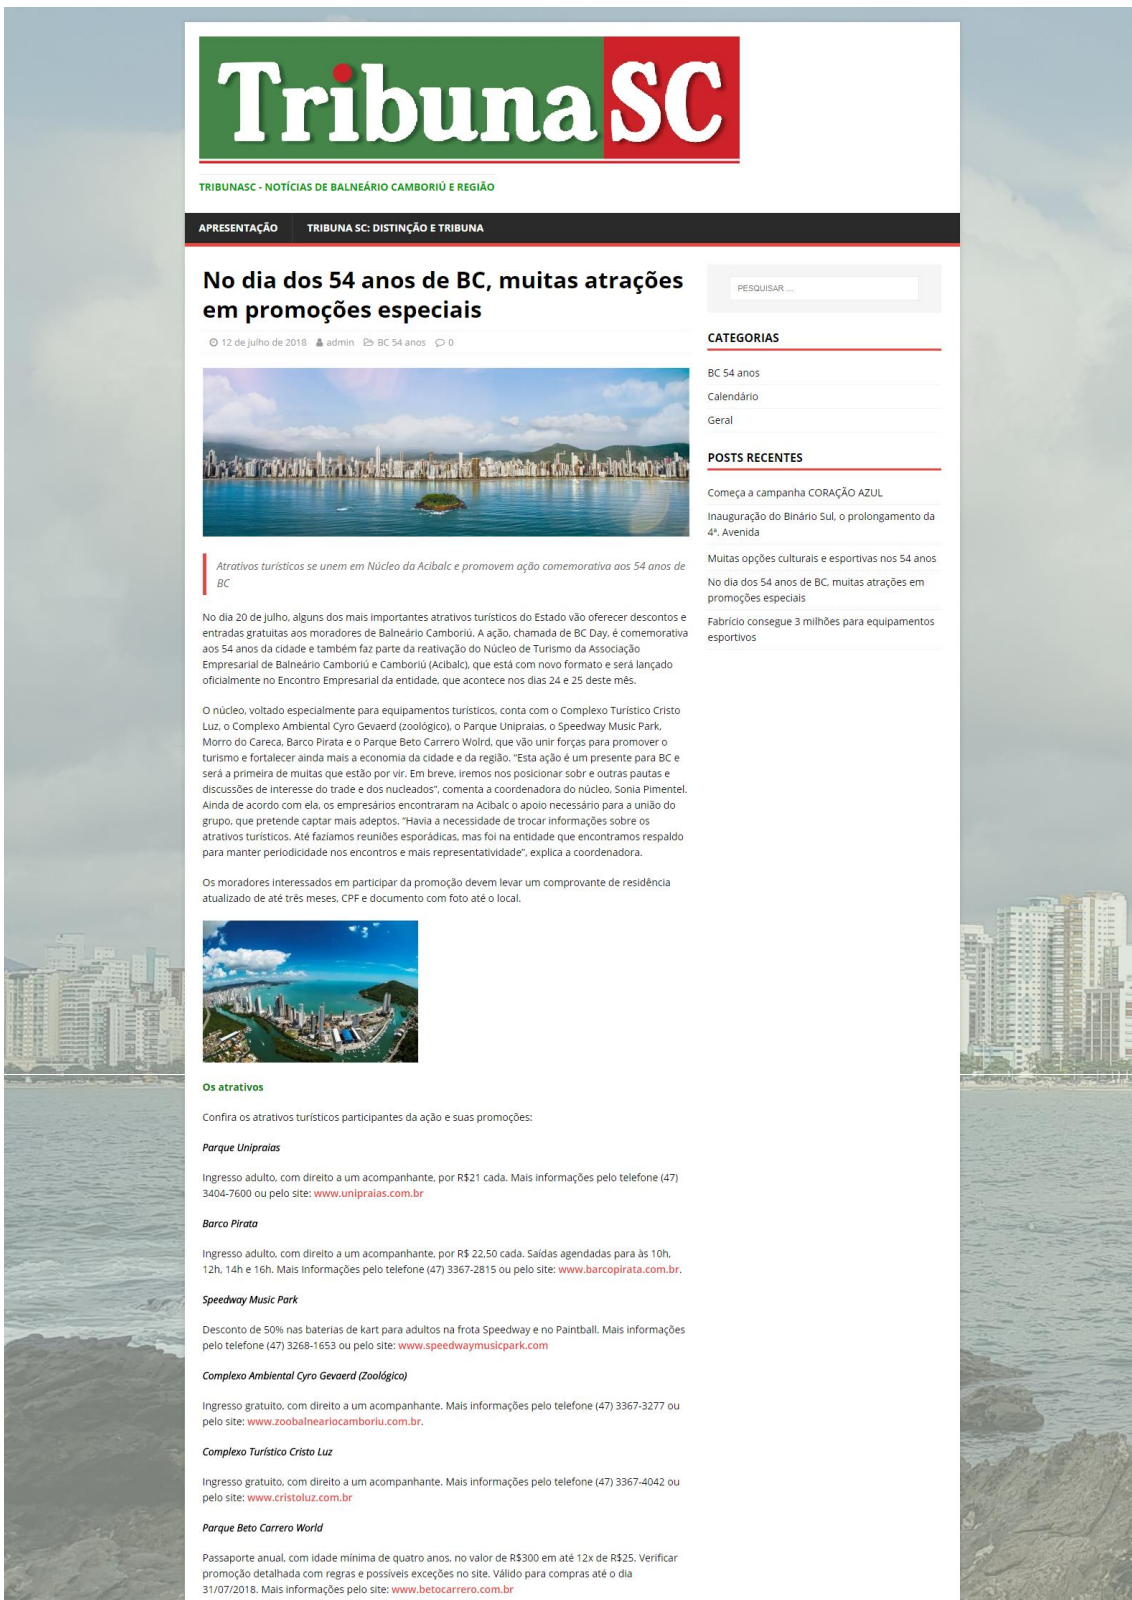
Tribuna SC

TRIBUNASC - NOTÍCIAS DE BALNEÁRIO CAMBORIÚ E REGIÃO

APRESENTAÇÃO | TRIBUNA SC: DISTINÇÃO E TRIBUNA

No dia dos 54 anos de BC, muitas atrações em promoções especiais

12 de julho de 2018 admin BC 54 anos 0

Atrativos turísticos se unem em Núcleo da Acibalc e promovem ação comemorativa aos 54 anos de BC

No dia 20 de julho, alguns dos mais importantes atrativos turísticos do Estado vão oferecer descontos e entradas gratuitas aos moradores de Balneário Camboriú. A ação, chamada de BC Day, é comemorativa aos 54 anos da cidade e também faz parte da reativação do Núcleo de Turismo da Associação Empresarial de Balneário Camboriú e Camboriú (Acibalc), que está com novo formato e será lançado oficialmente no Encontro Empresarial da entidade, que acontece nos dias 24 e 25 deste mês.

O núcleo, voltado especialmente para equipamentos turísticos, conta com o Complexo Turístico Cristo Luz, o Complexo Ambiental Cyro Gevaerd (zoológico), o Parque Unipraias, o Speedway Music Park, Morro do Careca, Barco Pirata e o Parque Beto Carrero Wolrd, que vão unir forças para promover o turismo e fortalecer ainda mais a economia da cidade e da região. "Esta ação é um presente para BC e será a primeira de muitas que estão por vir. Em breve, iremos nos posicionar sobre e outras pautas e discussões de interesse do trade e dos nucleados", comenta a coordenadora do núcleo, Sonia Pimentel. Ainda de acordo com ela, os empresários encontraram na Acibalc o apoio necessário para a união do grupo, que pretende captar mais adeptos. "Havia a necessidade de trocar informações sobre os atrativos turísticos. Até fazíamos reuniões esporádicas, mas foi na entidade que encontramos respaldo para manter periodicidade nos encontros e mais representatividade", explica a coordenadora.

Os moradores interessados em participar da promoção devem levar um comprovante de residência atualizado de até três meses, CPF e documento com foto até o local.

Os atrativos

Confira os atrativos turísticos participantes da ação e suas promoções:

Parque Unipraias

Ingresso adulto, com direito a um acompanhante, por R$21 cada. Mais informações pelo telefone (47) 3404-7600 ou pelo site: www.unipraias.com.br

Barco Pirata

Ingresso adulto, com direito a um acompanhante, por R$ 22,50 cada. Saídas agendadas para às 10h, 12h, 14h e 16h. Mais informações pelo telefone (47) 3367-2815 ou pelo site: www.barcopirata.com.br.

Speedway Music Park

Desconto de 50% nas baterias de kart para adultos na frota Speedway e no Paintball. Mais informações pelo telefone (47) 3268-1653 ou pelo site: www.speedwaymusicpark.com

Complexo Ambiental Cyro Gevaerd (Zoológico)

Ingresso gratuito, com direito a um acompanhante. Mais informações pelo telefone (47) 3367-3277 ou pelo site: www.zoobalneariocamboriu.com.br.

Complexo Turístico Cristo Luz

Ingresso gratuito, com direito a um acompanhante. Mais informações pelo telefone (47) 3367-4042 ou pelo site: www.cristoluz.com.br

Parque Beto Carrero World

Passaporte anual, com idade mínima de quatro anos, no valor de R$300 em até 12x de R$25. Verificar promoção detalhada com regras e possíveis exceções no site. Válido para compras até o dia 31/07/2018. Mais informações pelo site: www.betocarrero.com.br

PESQUISAR ...

CATEGORIAS

BC 54 anos
Calendário
Geral

POSTS RECENTES

Começa a campanha CORAÇÃO AZUL
Inauguração do Binário Sul, o prolongamento da 4ª. Avenida
Muitas opções culturais e esportivas nos 54 anos
No dia dos 54 anos de BC, muitas atrações em promoções especiais
Fabrício consegue 3 milhões para equipamentos esportivos